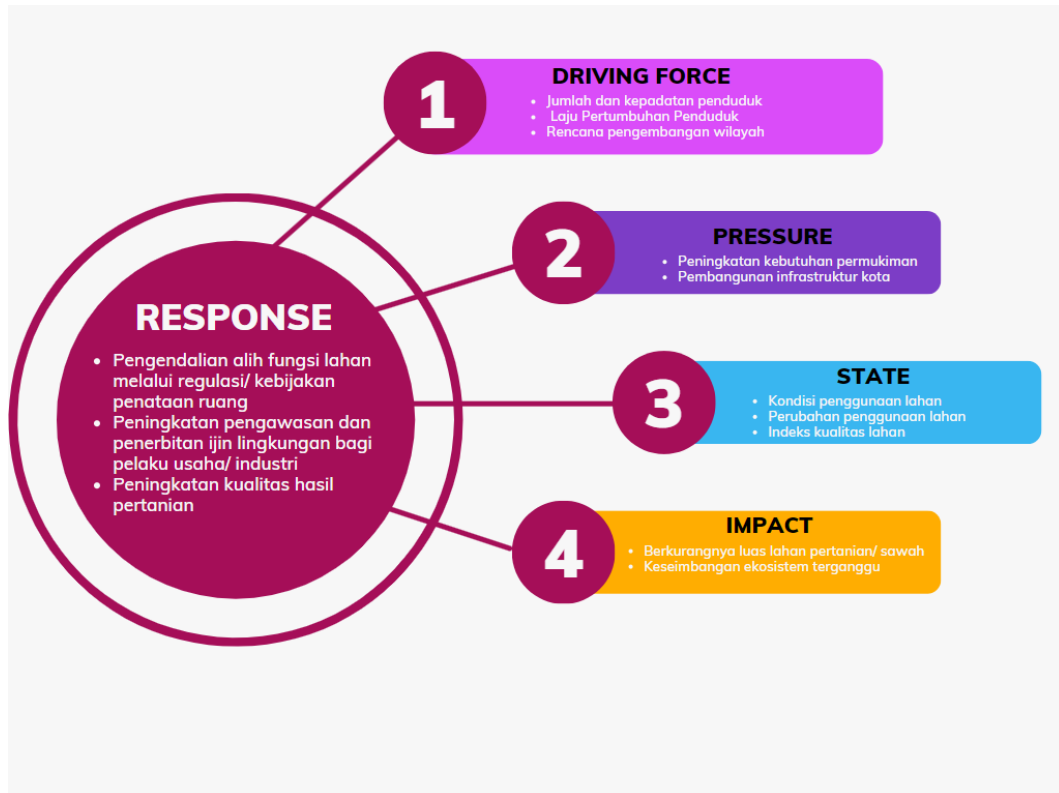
1

DRIVING FORCE

- Jumlah dan kepadatan penduduk
- Laju Pertumbuhan Penduduk
- Rencana pengembangan wilayah

2

PRESSURE

- Peningkatan kebutuhan permukiman
- Pembangunan infrastruktur kota

RESPONSE

- Pengendalian alih fungsi lahan melalui regulasi/ kebijakan penataan ruang
- Peningkatan pengawasan dan penerbitan ijin lingkungan bagi pelaku usaha/ industri
- Peningkatan kualitas hasil pertanian

3

STATE

- Kondisi penggunaan lahan
- Perubahan penggunaan lahan
- Indeks kualitas lahan

4

IMPACT

- Berkurangnya luas lahan pertanian/ sawah
- Keseimbangan ekosistem terganggu